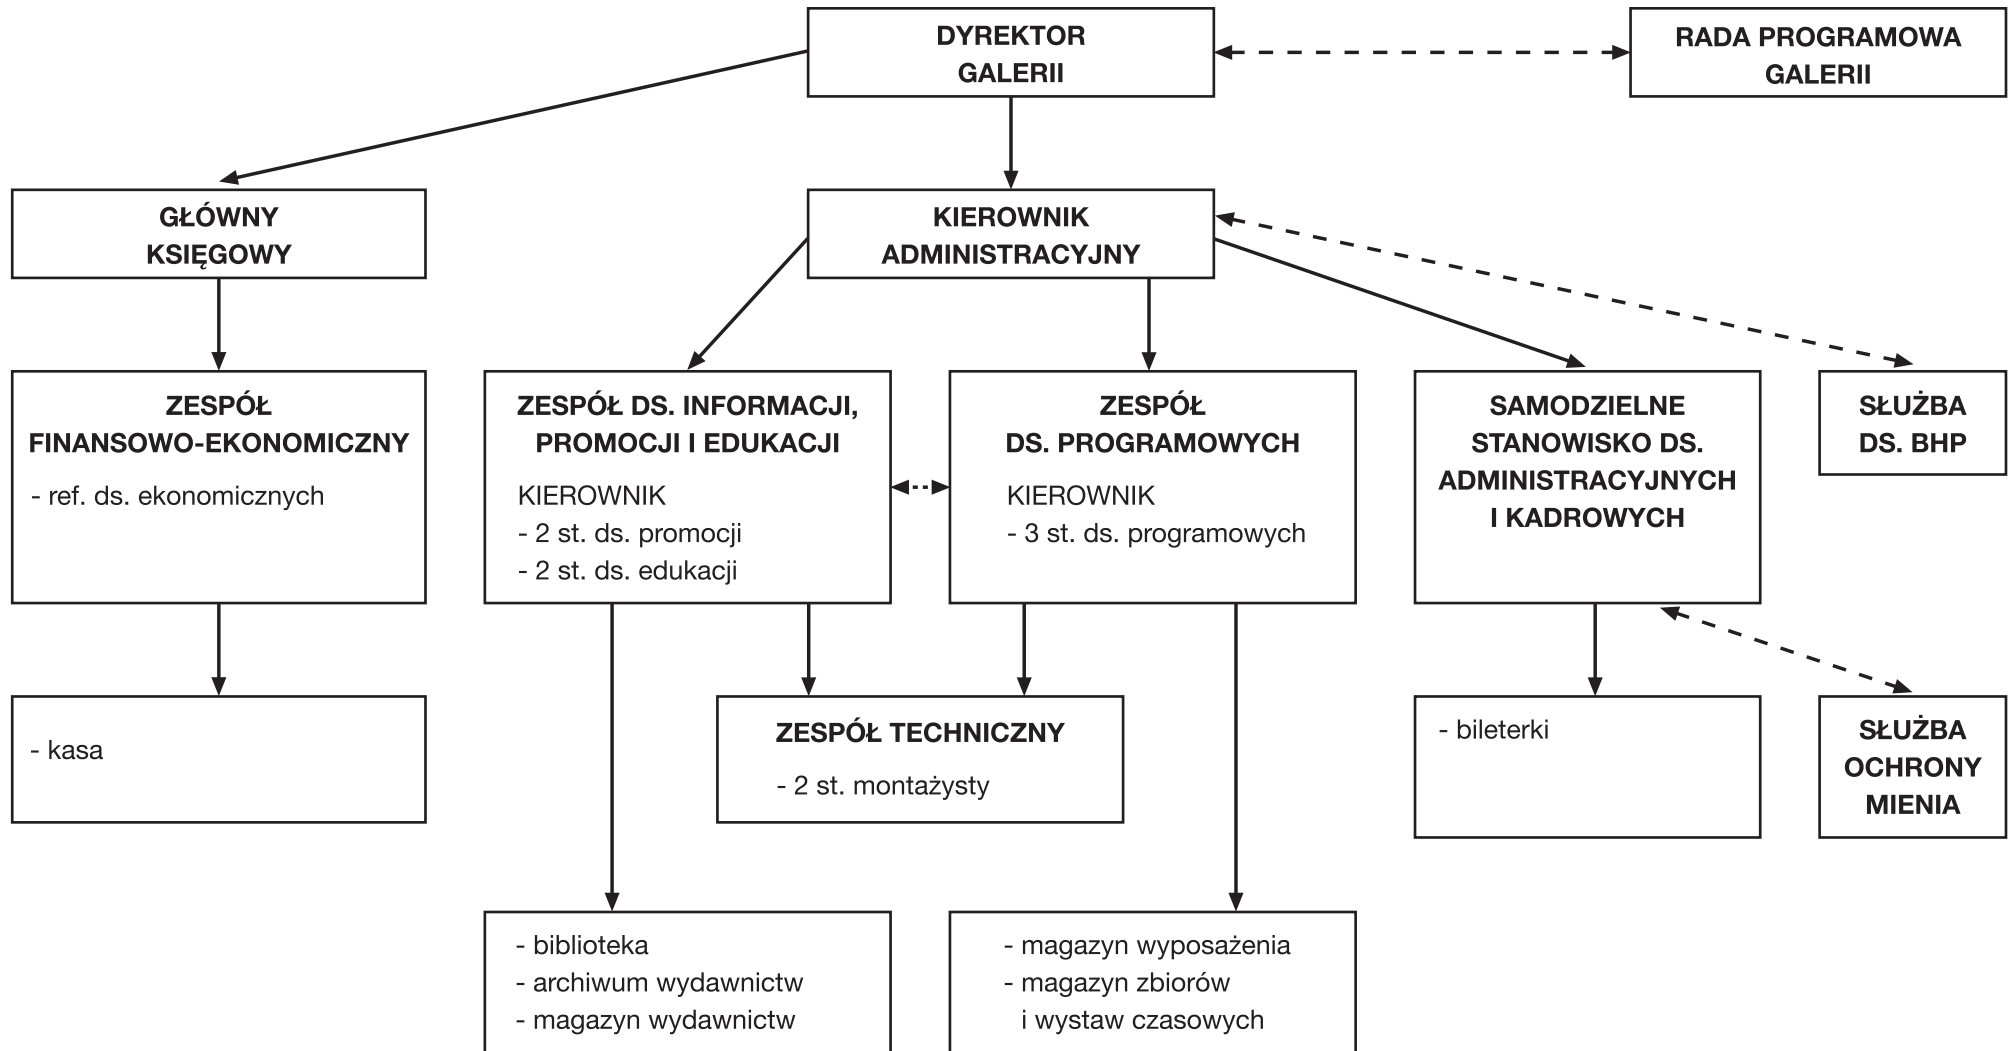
DYREKTOR GALERII

RADA PROGRAMOWA GALERII

GŁÓWNY KSIĘGOWY

KIEROWNIK ADMINISTRACYJNY

ZESPÓŁ FINANSOWO-EKONOMICZNY
- ref. ds. ekonomicznych

ZESPÓŁ DS. INFORMACJI, PROMOCJI I EDUKACJI
KIEROWNIK
- 2 st. ds. promocji
- 2 st. ds. edukacji

ZESPÓŁ DS. PROGRAMOWYCH
KIEROWNIK
- 3 st. ds. programowych

SAMODZIELNE STANOWISKO DS. ADMINISTRACYJNYCH I KADROWYCH

SŁUŻBA DS. BHP

- kasa

ZESPÓŁ TECHNICZNY
- 2 st. montażysty

- bileterki

SŁUŻBA OCHRONY MIENIA

- biblioteka
- archiwum wydawnictw
- magazyn wydawnictw

- magazyn wyposażenia
- magazyn zbiorów i wystaw czasowych